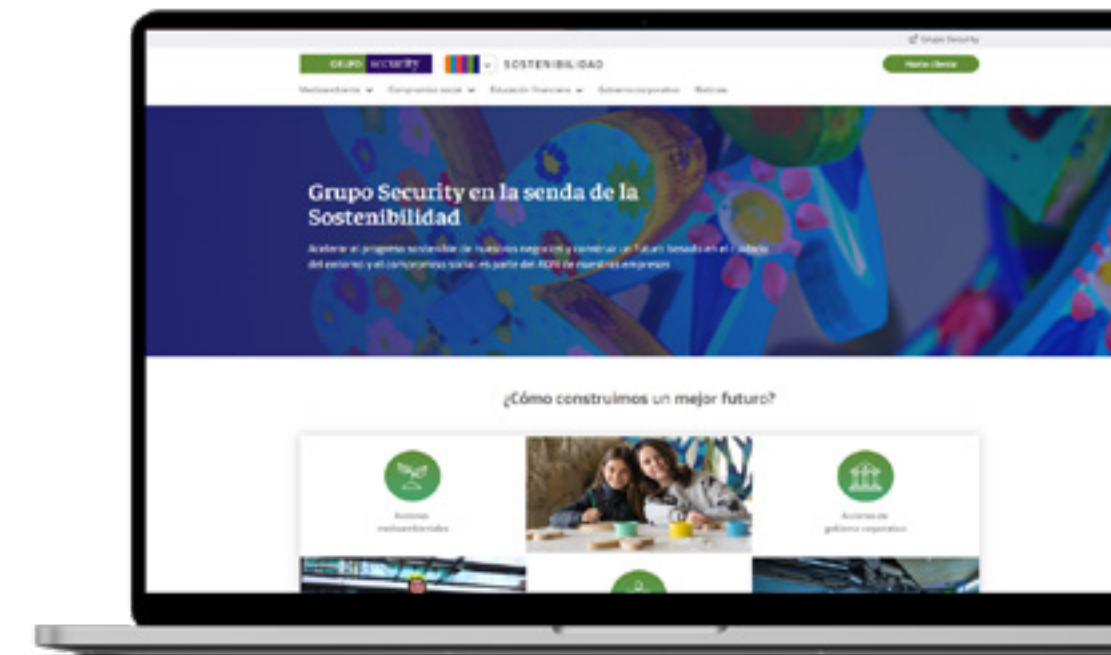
Grupo Security

GRUPO security

SOSTENIBILIDAD

Hazte cliente

Medioambiente Compromiso social Educación financiera Gobierno corporativo Noticias

Grupo Security en la senda de la Sostenibilidad

Acelerar el progreso sostenible de nuestros negocios y construir un futuro basado en el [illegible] del entorno y el compromiso social es parte del ADN de nuestras empresas

¿Cómo construimos un mejor futuro?

Acciones medioambientales

Acciones de gobierno corporativo